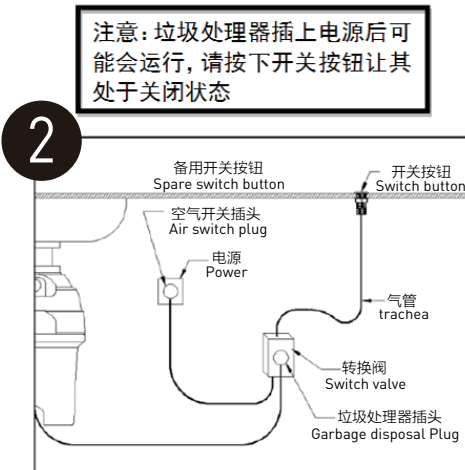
注意：垃圾处理器插上电源后可能会运行，请按下开关按钮让其处于关闭状态

2

备用开关按钮
Spare switch button

开关按钮
Switch button

空气开关插头
Air switch plug

电源
Power

气管
trachea

转换阀
Switch valve

垃圾处理器插头
Garbage disposal Plug